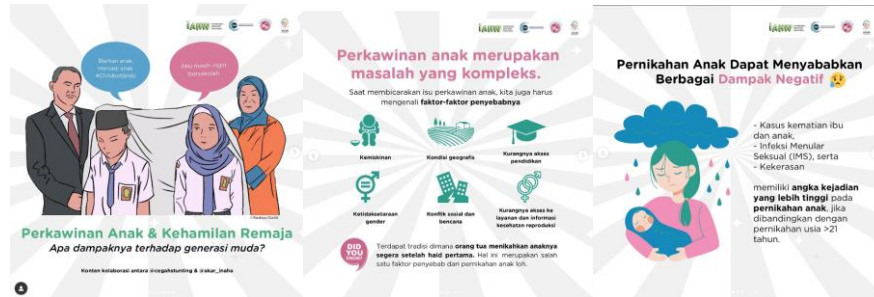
IAHW

Biarkan anak menjadi anak #Dibalikjahe

Jauh masih ingin bersekolah

© Kayfayu Gallery

Perkawinan Anak & Kehamilan Remaja

Apa dampaknya terhadap generasi muda?

Konten kolaborasi antara @cegahstunting & @akar_inaha

IAHW

Perkawinan anak merupakan masalah yang kompleks.

Saat membicarakan isu perkawinan anak, kita juga harus mengenali faktor-faktor penyebabnya

Kemiskinan

Kondisi geografis

Kurangnya akses pendidikan

Ketidaksetaraan gender

Konflik sosial dan bencana

Kurangnya akses ke layanan dan informasi kesehatan reproduksi

DID YOU KNOW?

Terdapat tradisi dimana orang tua menikahkan anaknya segera setelah haid pertama. Hal ini merupakan salah satu faktor penyebab dari pernikahan anak loh.

IAHW

Pernikahan Anak Dapat Menyebabkan Berbagai Dampak Negatif 😥

- Kasus kematian ibu dan anak,
- Infeksi Menular Seksual (IMS), serta
- Kekerasan

memiliki angka kejadian yang lebih tinggi pada pernikahan anak, jika dibandingkan dengan pernikahan usia >21 tahun.